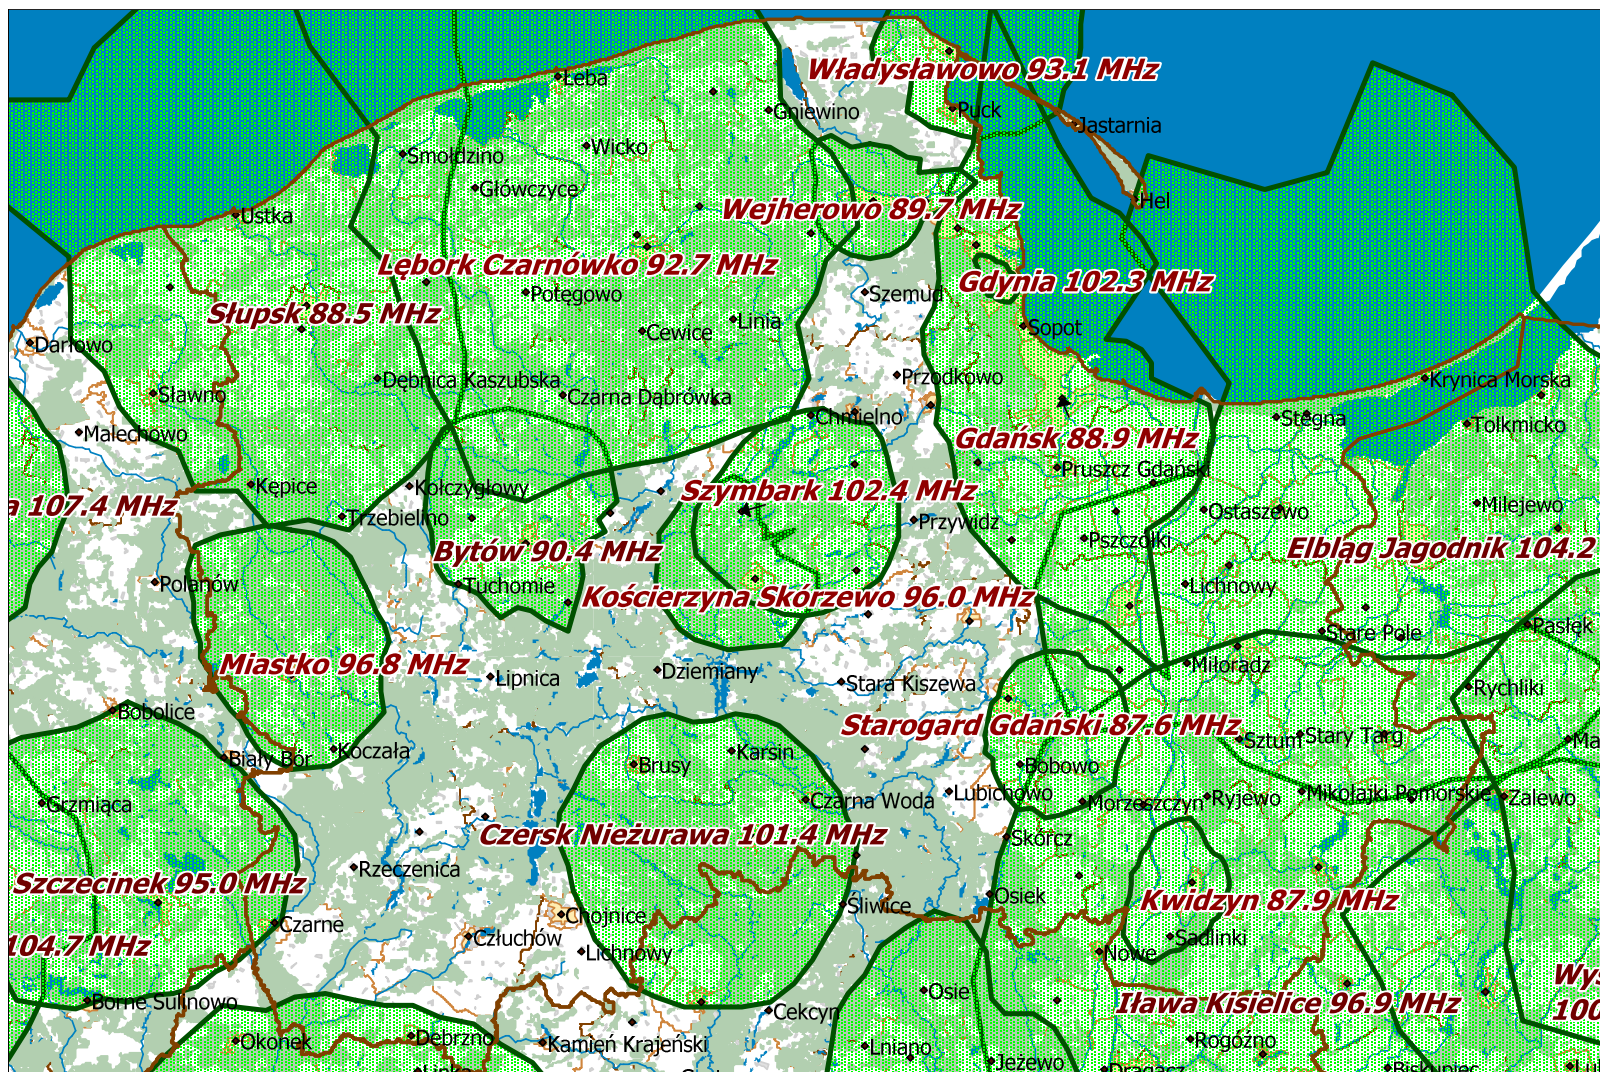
Władysławowo 93.1 MHz
Łeba
Gniewino
Puck
Jastarnia
Smołdzino
Wicko
Główczyce
Hel
Ustka
Wejherowo 89.7 MHz
Lębork Czarnówko 92.7 MHz
Gdynia 102.3 MHz
Potęgowo
Szemud
Słupsk 88.5 MHz
Linia
Sopot
Darłowo
Cewice
Dębnica Kaszubska
Przodkowo
Krynica Morska
Sławno
Czarna Dąbrówka
Chmielno
Stegna
Tolkmicko
Malechowo
Gdańsk 88.9 MHz
Pruszcz Gdański
Kępice
Kołczygłowy
Szymbark 102.4 MHz
Milejewo
a 107.4 MHz
Trzebielino
Przywidz
Ostaszewo
Pszczółki
Bytów 90.4 MHz
Elbląg Jagodnik 104.2
Polanów
Tuchomie
Lichnowy
Kościerzyna Skórzewo 96.0 MHz
Pasłęk
Stare Pole
Miastko 96.8 MHz
Lipnica
Dziemiany
Stara Kiszewa
Miłoradz
Rychliki
Bobolice
Starogard Gdański 87.6 MHz
Sztum
Stary Targ
Ma
Koczała
Karsin
Biały Bór
Brusy
Bobowo
Lubichowo
Grzmiąca
Czarna Woda
Morzeszczyn
Ryjewo
Mikołajki Pomorskie
Zalewo
Czersk Nieżurawa 101.4 MHz
Skórcz
Rzeczenica
Szczecinek 95.0 MHz
Osiek
Kwidzyn 87.9 MHz
Chojnice
Śliwice
Czarne
Człuchów
Sadlinki
104.7 MHz
Lichnowy
Nowe
Wys
Osie
Borne Sulinowo
Iława Kisielice 96.9 MHz
100
Cekcyn
Okonek
Debrzno
Kamień Krajeński
Rogóźno
Lniano
Jeżewo